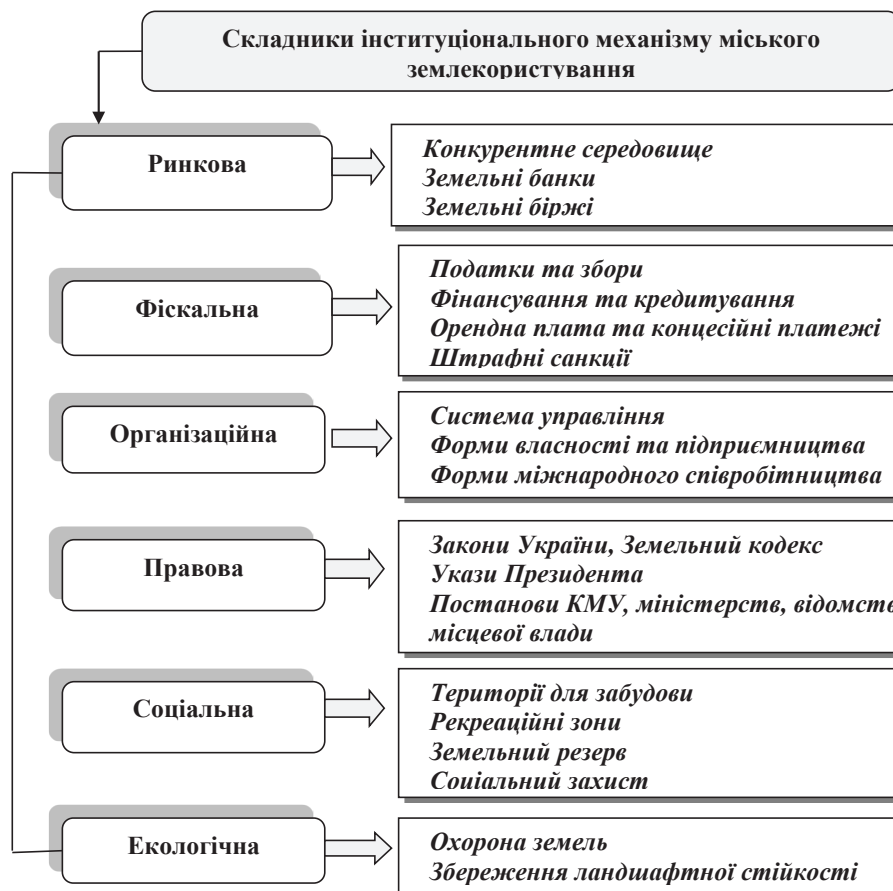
Складники інституціонального механізму міського землекористування

Ринкова

Конкурентне середовище
Земельні банки
Земельні біржі

Фіскальна

Податки та збори
Фінансування та кредитування
Орендна плата та концесійні платежі
Штрафні санкції

Організаційна

Система управління
Форми власності та підприємництва
Форми міжнародного співробітництва

Правова

Закони України, Земельний кодекс
Укази Президента
Постанови КМУ, міністерств, відомств
місцевої влади

Соціальна

Території для забудови
Рекреаційні зони
Земельний резерв
Соціальний захист

Екологічна

Охорона земель
Збереження ландшафтної стійкості